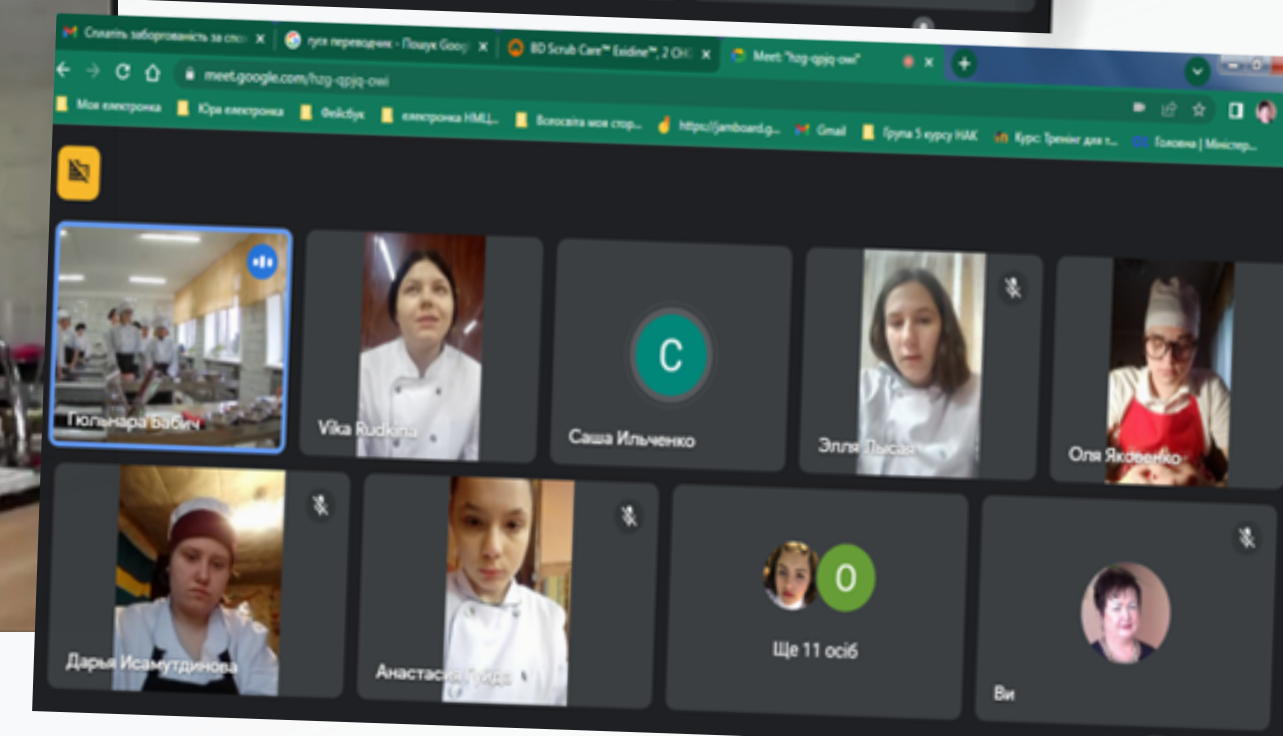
Сплатіть заборгованість за спо ×
гугл перекладчик - Пошук Goog ×
BD Scrub Care™ Exidine™, 2 CH ×
Meet: "hzg-qpjq-owi" ×

meet.google.com/hzg-qpjq-owi

Моя електронка
Юра електронка
Фейсбук
електронка НМЦ...
Всеосвіта моя стор...
https://jamboard.g...
Gmail
Група 5 курсу НАК
Курс: Тренінг для т...
Головна | Міністер...

Гюльнара Бабич
Vika Rudkina
C
Саша Ильченко
Элля Лысая
Оля Яковенко
Дарья Исамутдинова
Анастасия Гуда
O
Ще 11 осіб
Ви